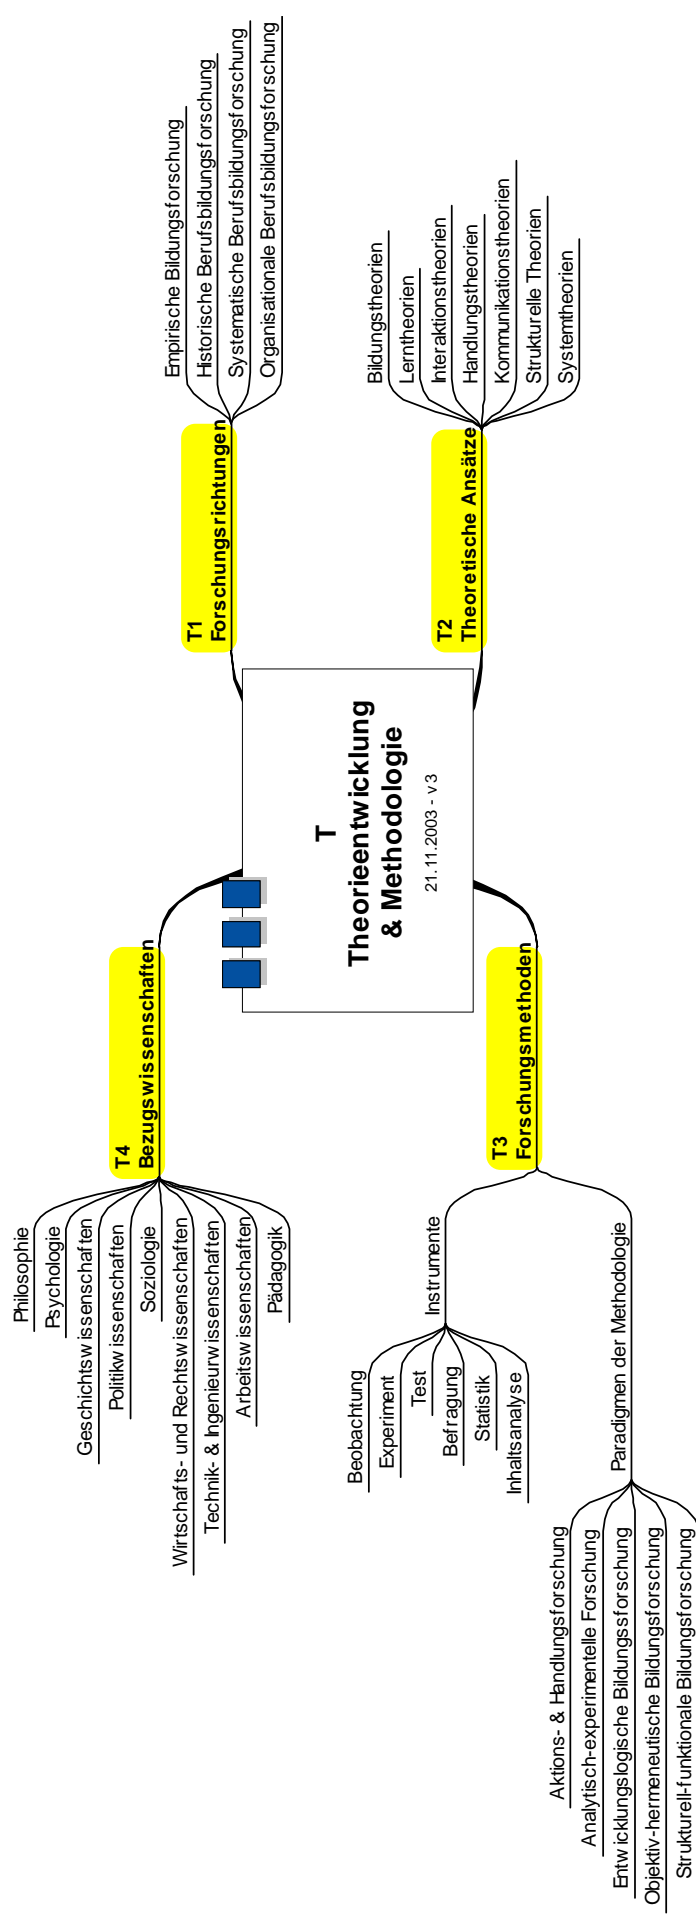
T
Theorieentwicklung & Methodologie
21.11.2003 - v3

T1
Forschungsrichtungen

Empirische Bildungsforschung
Historische Berufsbildungsforschung
Systematische Berufsbildungsforschung
Organisationale Berufsbildungsforschung

T2
Theoretische Ansätze

Bildungstheorien
Lerntheorien
Interaktionstheorien
Handlungstheorien
Kommunikationstheorien
Strukturelle Theorien
Systemtheorien

T3
Forschungsmethoden

Instrumente
Beobachtung
Experiment
Test
Befragung
Statistik
Inhaltsanalyse

Paradigmen der Methodologie
Aktions- & Handlungsforschung
Analytisch-experimentelle Forschung
Entwicklungslogische Bildungssforschung
Objektiv-hermeneutische Bildungsforschung
Strukturell-funktionale Bildungsforschung

T4
Bezugswissenschaften

Philosophie
Psychologie
Geschichtswissenschaften
Politikwissenschaften
Soziologie
Wirtschafts- und Rechtswissenschaften
Technik- & Ingenieurwissenschaften
Arbeitswissenschaften
Pädagogik